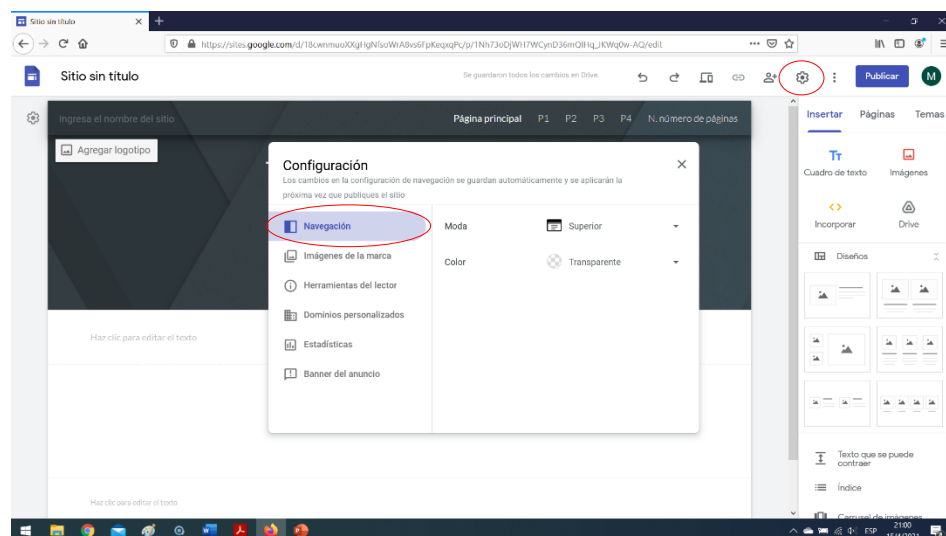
Sitio sin título

https://sites.google.com/d/18cwnmuoXXgHgNfsoWrA8vs6FpKeqxqPc/p/1Nh73oDjWH7WCynD36mQIHq_IKWq0w-AQ/edit

Sitio sin título

Se guardaron todos los cambios en Drive.

Publicar

M

Ingresa el nombre del sitio

Página principal P1 P2 P3 P4 N. número de páginas

Agregar logotipo

Haz clic para editar el texto

Haz clic para editar el texto

Configuración

Los cambios en la configuración de navegación se guardan automáticamente y se aplicarán la próxima vez que publiques el sitio

Navegación

Imágenes de la marca

Herramientas del lector

Dominios personalizados

Estadísticas

Banner del anuncio

Moda Superior

Color Transparente

Insertar Páginas Temas

Cuadro de texto

Imágenes

Incorporar

Drive

Diseños

Texto que se puede contraer

Índice

Carrusel de imágenes

ESP

21:00

15/4/2021